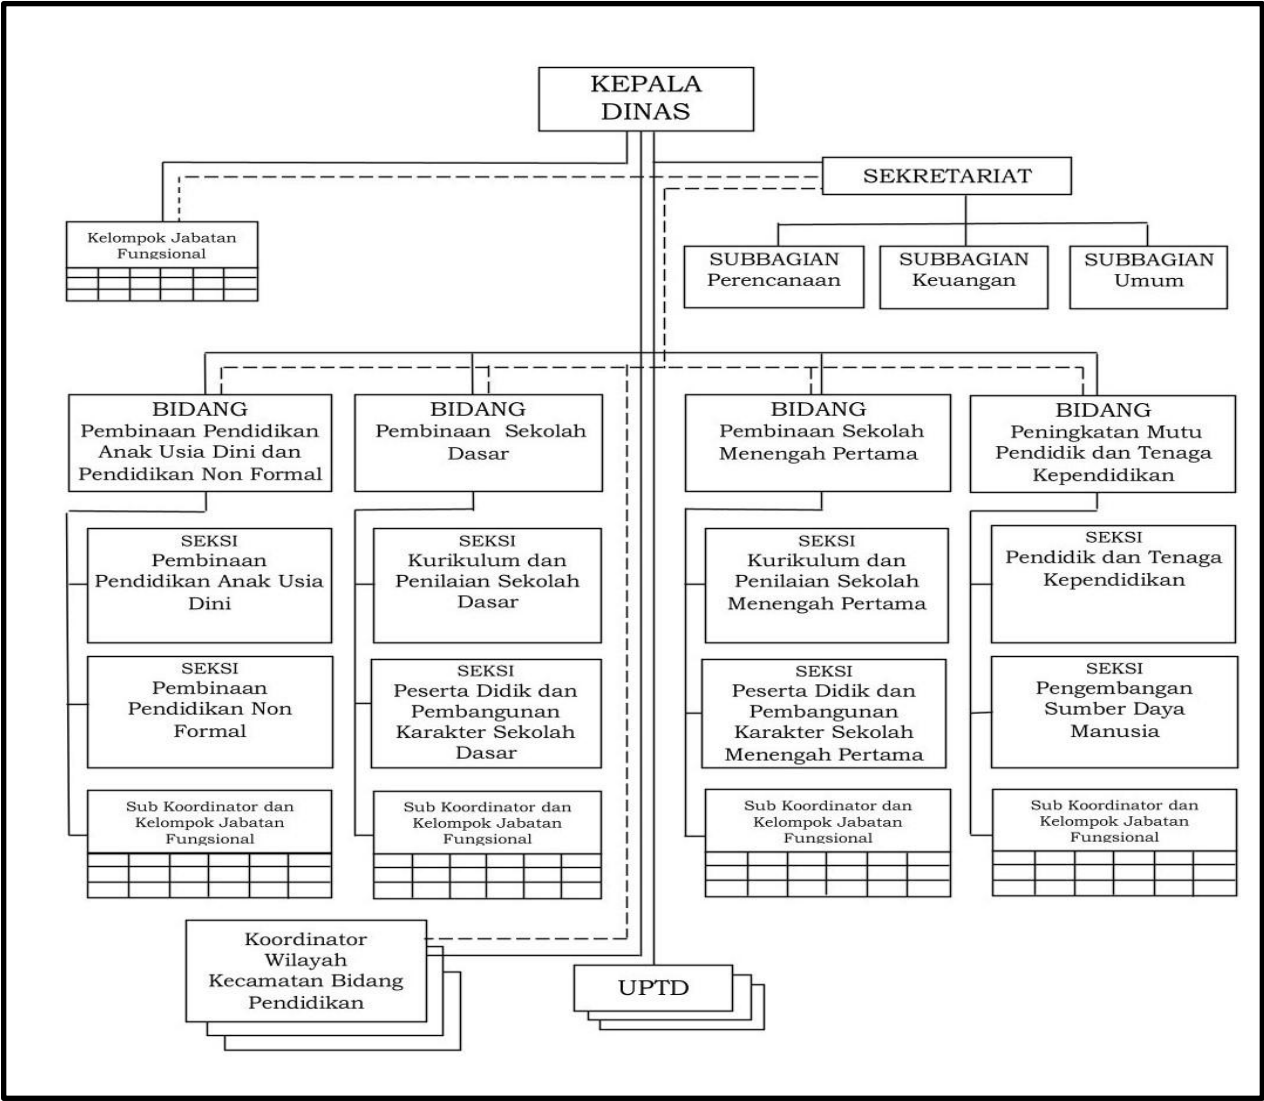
KEPALA DINAS

SEKRETARIAT

Kelompok Jabatan Fungsional

SUBBAGIAN Perencanaan

SUBBAGIAN Keuangan

SUBBAGIAN Umum

BIDANG Pembinaan Pendidikan Anak Usia Dini dan Pendidikan Non Formal

BIDANG Pembinaan Sekolah Dasar

BIDANG Pembinaan Sekolah Menengah Pertama

BIDANG Peningkatan Mutu Pendidik dan Tenaga Kependidikan

SEKSI Pembinaan Pendidikan Anak Usia Dini

SEKSI Kurikulum dan Penilaian Sekolah Dasar

SEKSI Kurikulum dan Penilaian Sekolah Menengah Pertama

SEKSI Pendidik dan Tenaga Kependidikan

SEKSI Pembinaan Pendidikan Non Formal

SEKSI Peserta Didik dan Pembangunan Karakter Sekolah Dasar

SEKSI Peserta Didik dan Pembangunan Karakter Sekolah Menengah Pertama

SEKSI Pengembangan Sumber Daya Manusia

Sub Koordinator dan Kelompok Jabatan Fungsional

Sub Koordinator dan Kelompok Jabatan Fungsional

Sub Koordinator dan Kelompok Jabatan Fungsional

Sub Koordinator dan Kelompok Jabatan Fungsional

Koordinator Wilayah Kecamatan Bidang Pendidikan

UPTD